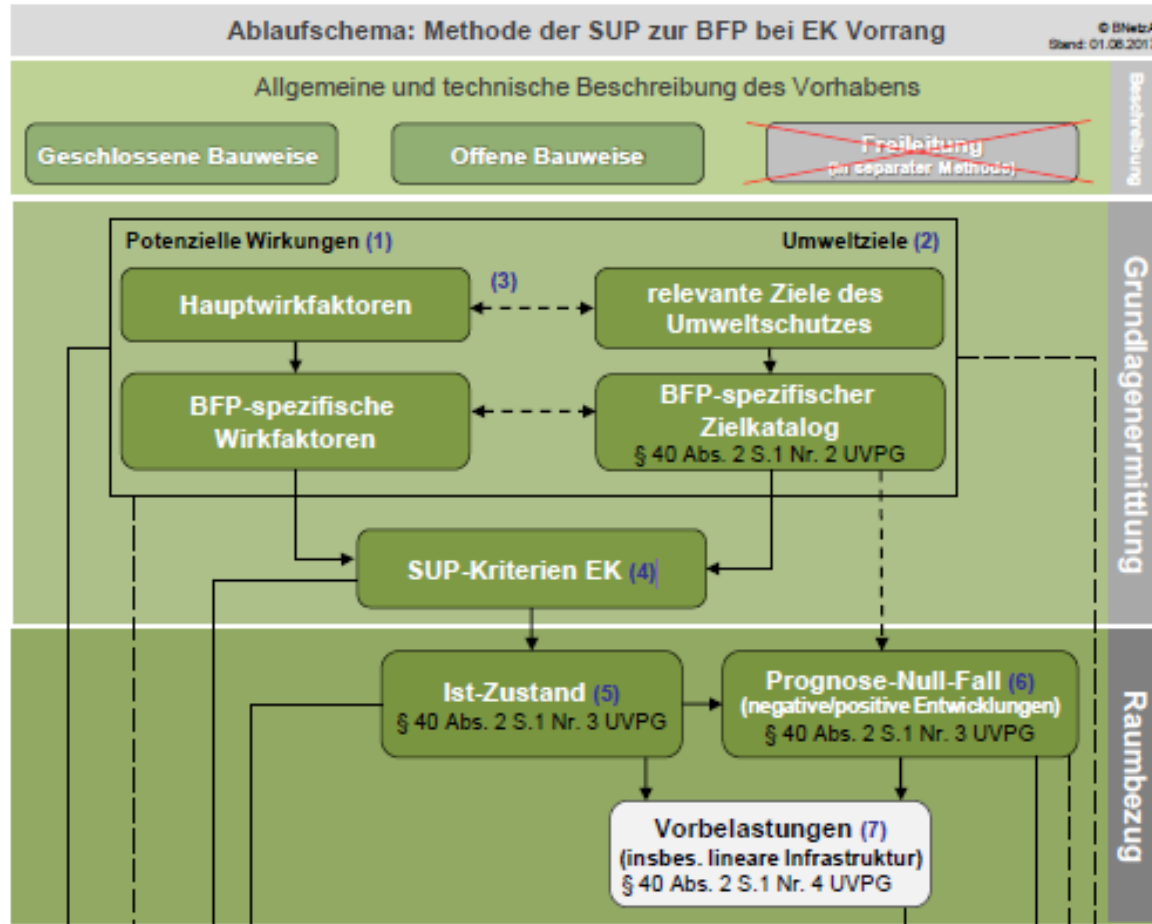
Ablaufschema: Methode der SUP zur BFP bei EK Vorrang

© BNetzA
Stand: 01.06.2017

Allgemeine und technische Beschreibung des Vorhabens

Geschlossene Bauweise

Offene Bauweise

Freileitung
(in separater Methode)

Beschreibung

Potenzielle Wirkungen (1)

Umweltziele (2)

Hauptwirkfaktoren

(3)

relevante Ziele des Umweltschutzes

BFP-spezifische Wirkfaktoren

BFP-spezifischer Zielkatalog
§ 40 Abs. 2 S.1 Nr. 2 UVPG

SUP-Kriterien EK (4)

Grundlagenermittlung

Ist-Zustand (5)
§ 40 Abs. 2 S.1 Nr. 3 UVPG

Prognose-Null-Fall (6)
(negative/positive Entwicklungen)
§ 40 Abs. 2 S.1 Nr. 3 UVPG

Vorbelastungen (7)
(insbes. lineare Infrastruktur)
§ 40 Abs. 2 S.1 Nr. 4 UVPG

Raumbezug